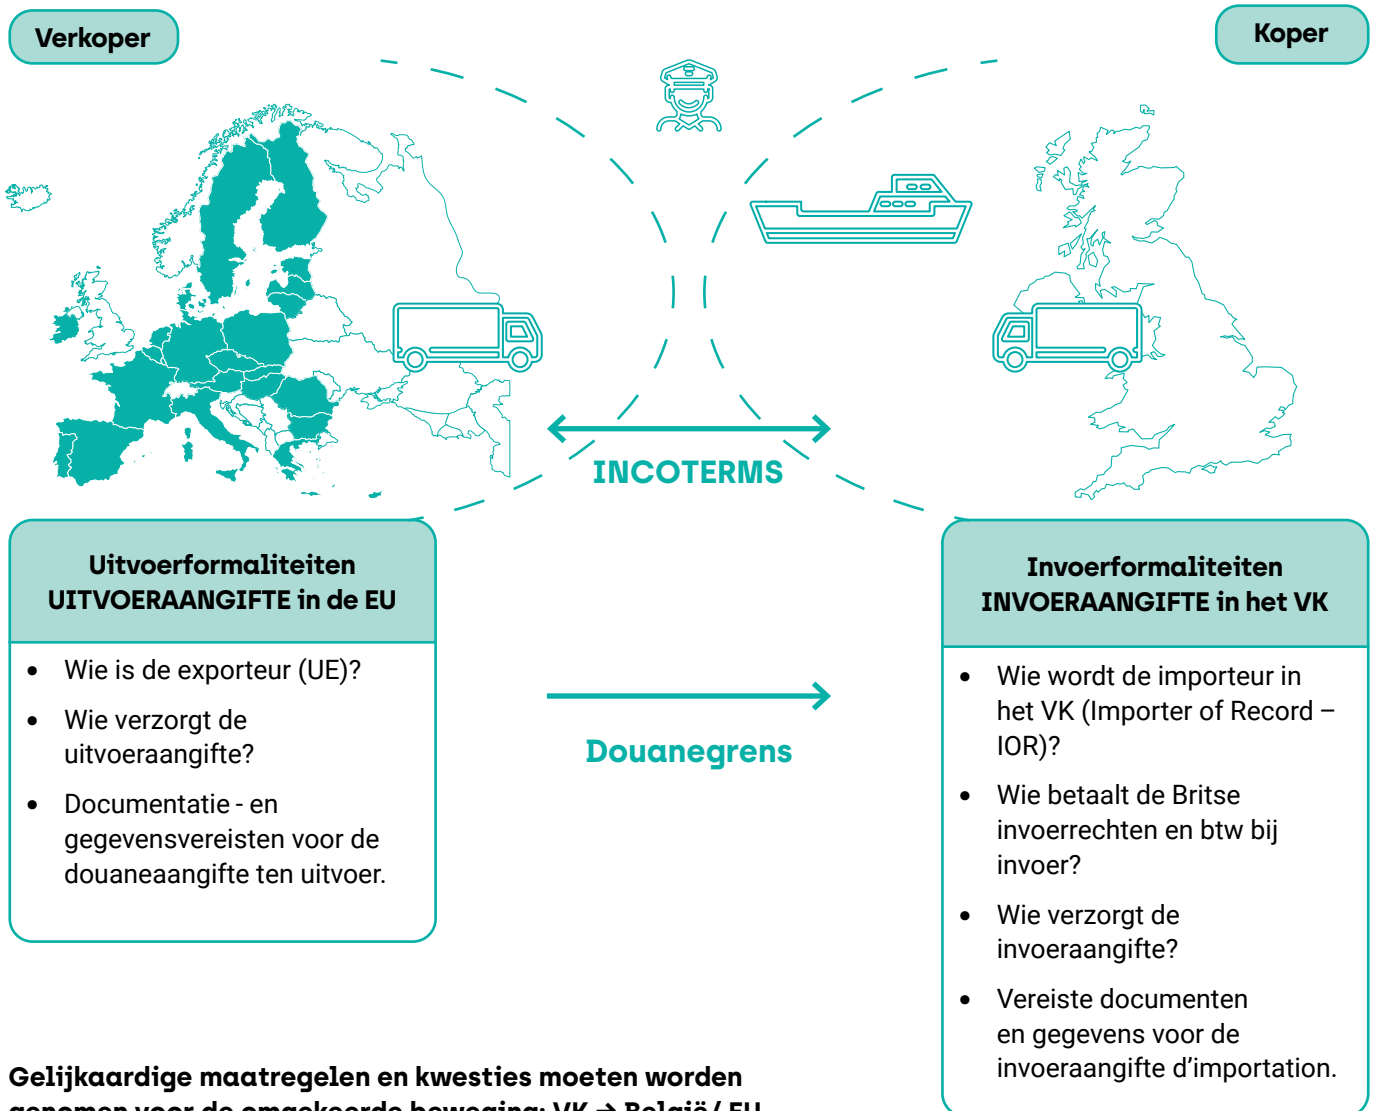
Verkoper

Koper

INCOTERMS

Uitvoerformaliteiten
UITVOERAANGIFTE in de EU

- Wie is de exporteur (UE)?
- Wie verzorgt de uitvoeraangifte?
- Documentatie - en gegevensvereisten voor de douaneaangifte ten uitvoer.

Douanegrens

Invoerformaliteiten
INVOERAANGIFTE in het VK

- Wie wordt de importeur in het VK (Importer of Record – IOR)?
- Wie betaalt de Britse invoerrechten en btw bij invoer?
- Wie verzorgt de invoeraangifte?
- Vereiste documenten en gegevens voor de invoeraangifte d'importation.

Gelijkaardige maatregelen en kwesties moeten worden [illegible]